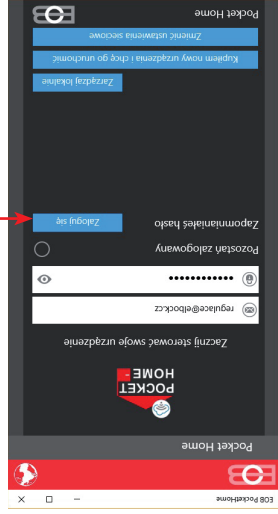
EOB PocketHome

Pocket Home

POCKET HOME

Zacznij sterować swoje urządzenie

regulace@elbock.cz

••••••••••••

Pozostań zalogowany

Zapomniałeś hasło

Zaloguj się

Zarządzaj lokalnie

Kupiłem nowy urządzenia i chcę go uruchomić

Zmienić ustawienia sieciowe

Pocket Home

EOB